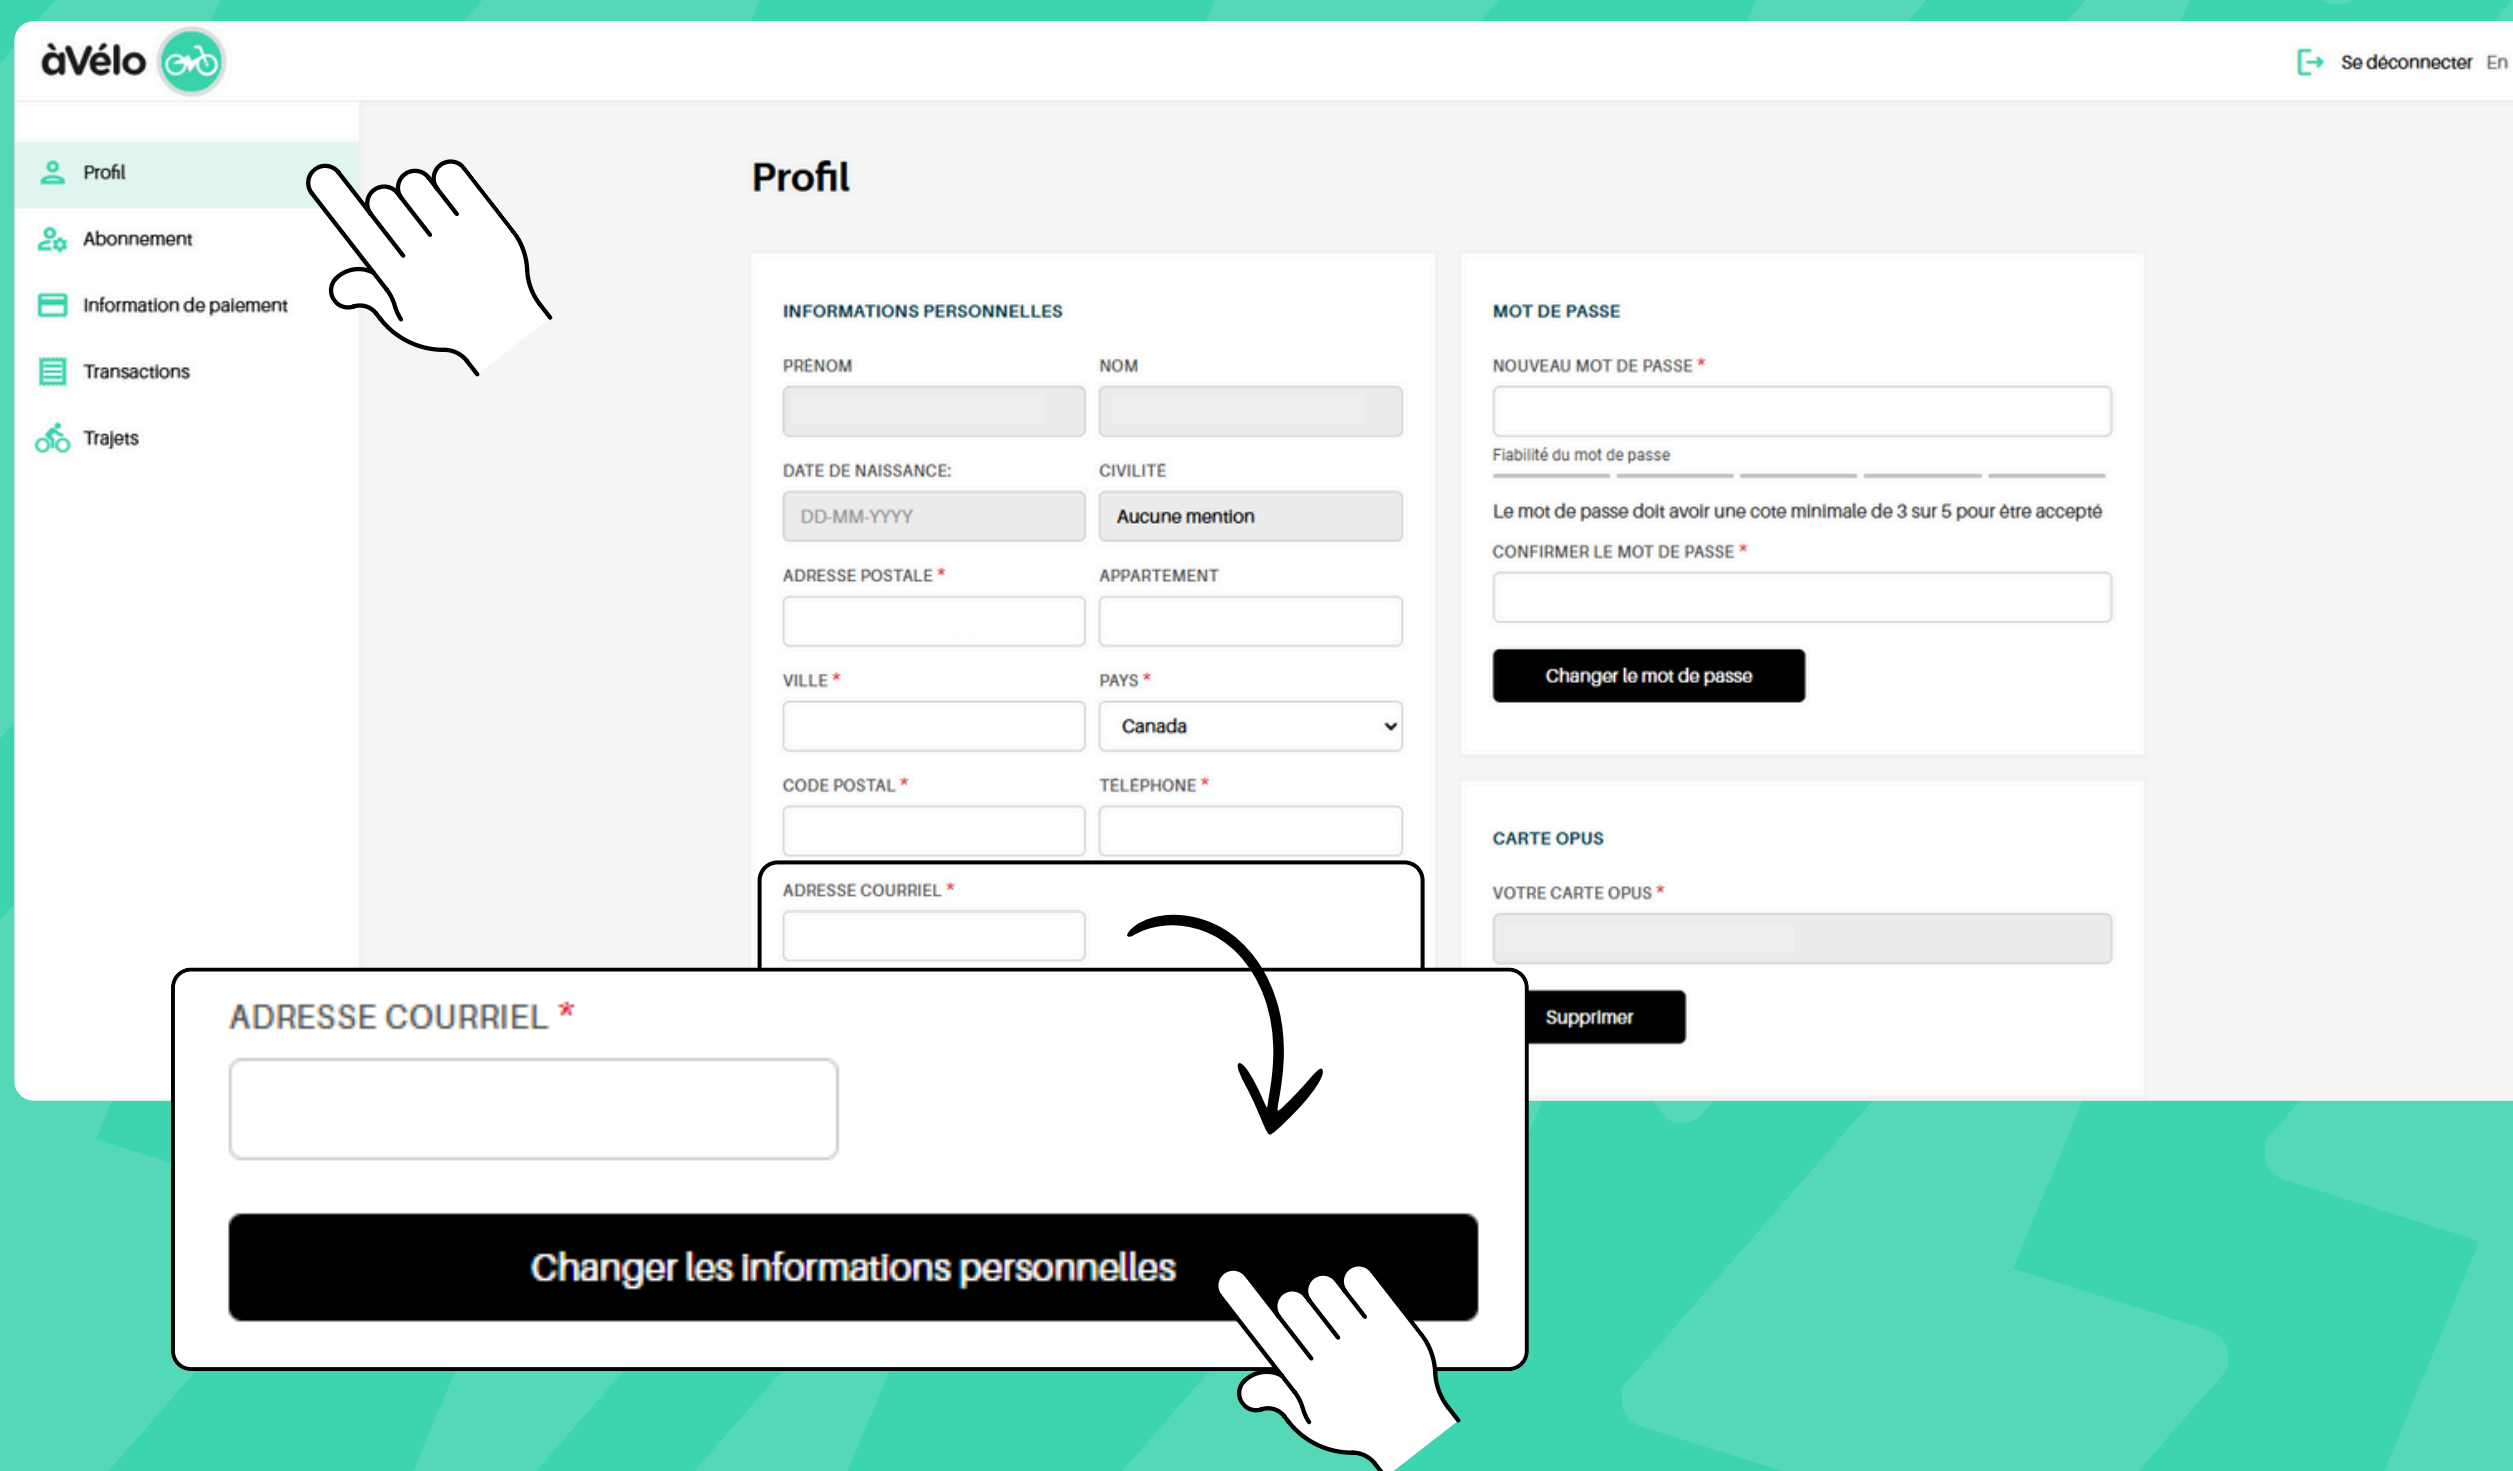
àVélo

Se déconnecter En

Profil
Abonnement
Information de paiement
Transactions
Trajets

Profil

INFORMATIONS PERSONNELLES

PRENOM

NOM

DATE DE NAISSANCE:

DD-MM-YYYY

CIVILITE

Aucune mention

ADRESSE POSTALE *

APPARTEMENT

VILLE *

PAYS *

Canada

CODE POSTAL *

TELEPHONE *

ADRESSE COURRIEL *

MOT DE PASSE

NOUVEAU MOT DE PASSE *

Fiabilité du mot de passe

Le mot de passe doit avoir une cote minimale de 3 sur 5 pour être accepté

CONFIRMER LE MOT DE PASSE *

Changer le mot de passe

CARTE OPUS

VOTRE CARTE OPUS *

Supprimer

ADRESSE COURRIEL *

Changer les informations personnelles